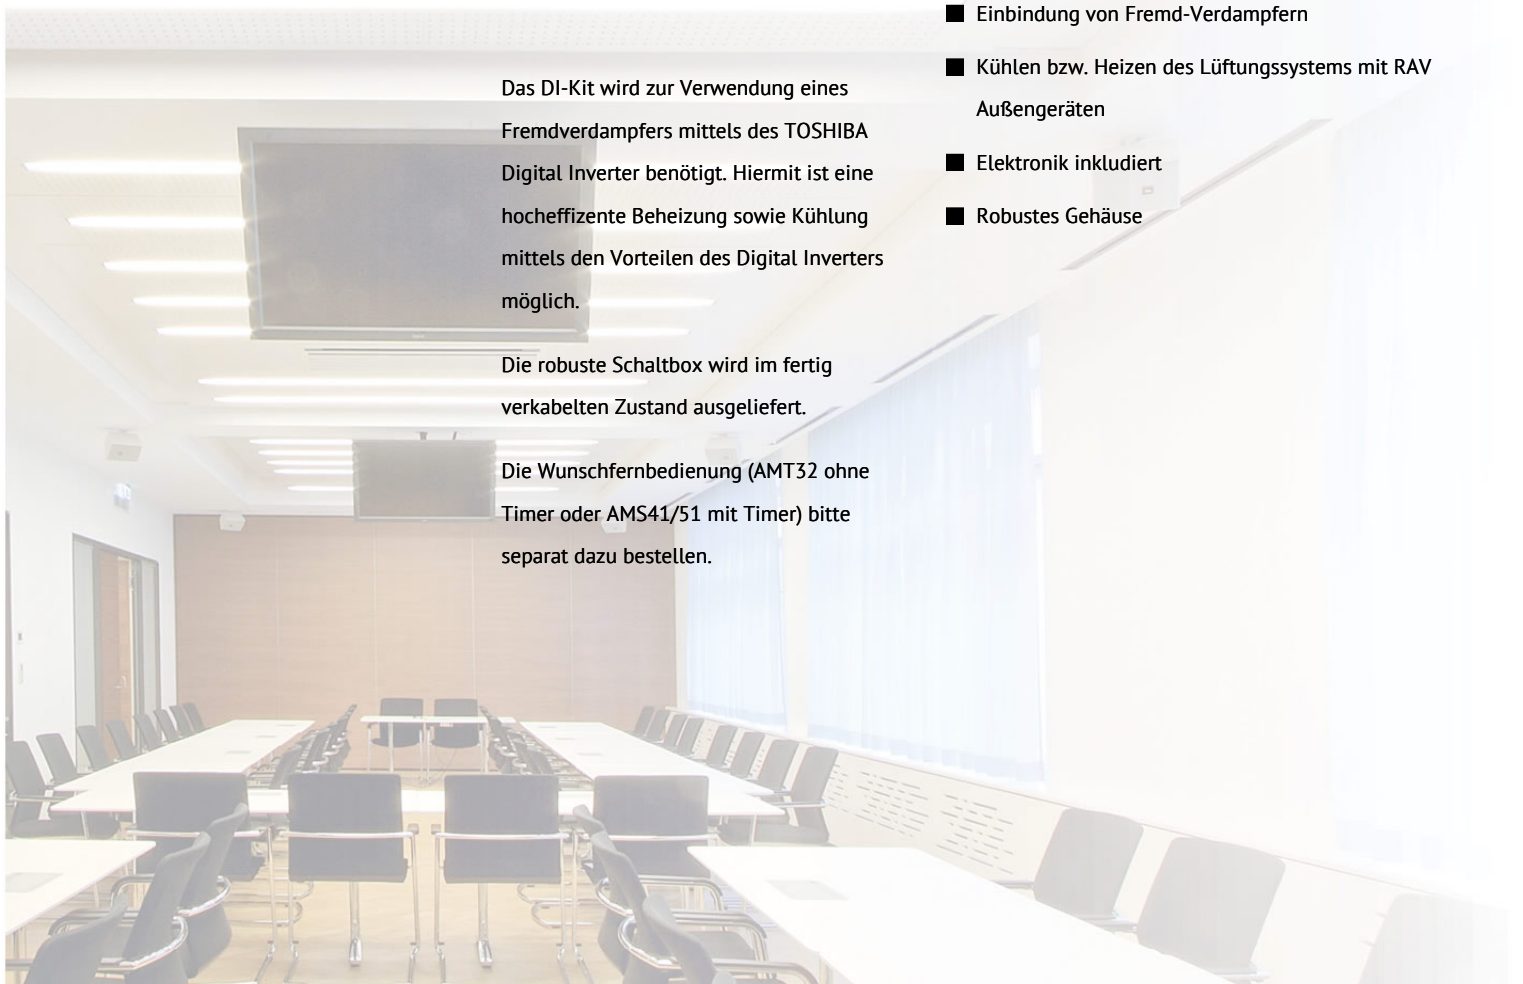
Das DI-Kit wird zur Verwendung eines Fremdverdampfers mittels des TOSHIBA Digital Inverter benötigt. Hiermit ist eine hocheffizente Beheizung sowie Kühlung mittels den Vorteilen des Digital Inverters möglich.

Die robuste Schaltbox wird im fertig verkabelten Zustand ausgeliefert.

Die Wunschfernbedienung (AMT32 ohne Timer oder AMS41/51 mit Timer) bitte separat dazu bestellen.

- Einbindung von Fremd-Verdampfern
- Kühlen bzw. Heizen des Lüftungssystems mit RAV Außengeräten
- Elektronik inkludiert
- Robustes Gehäuse